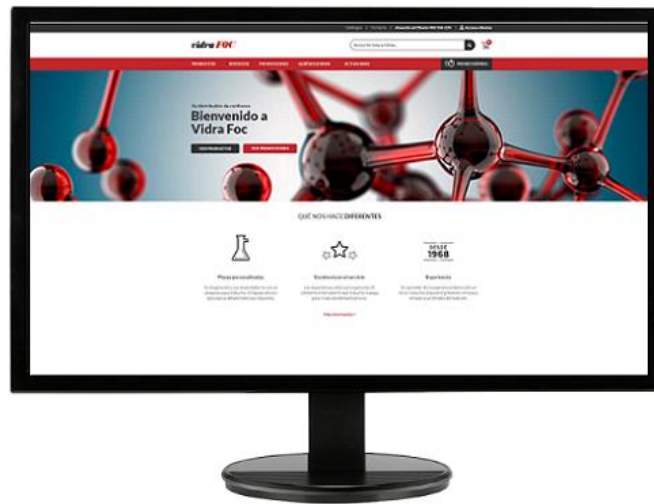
Catálogos | Contacto | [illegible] | Acceso clientes

vidra FOC

Buscar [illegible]

PRODUCTOS SERVICIOS PROMOCIONES QUIÉNES SOMOS ACTUALIDAD PEDIDO RÁPIDO

Su distribuidor de confianza
Bienvenido a Vidra Foc

VER PRODUCTOS VER PROMOCIONES

QUÉ NOS HACE DIFERENTES

DESDE 1968

Pleno personalizado

Rendimiento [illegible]

Experiencia

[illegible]

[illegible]

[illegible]

Más información